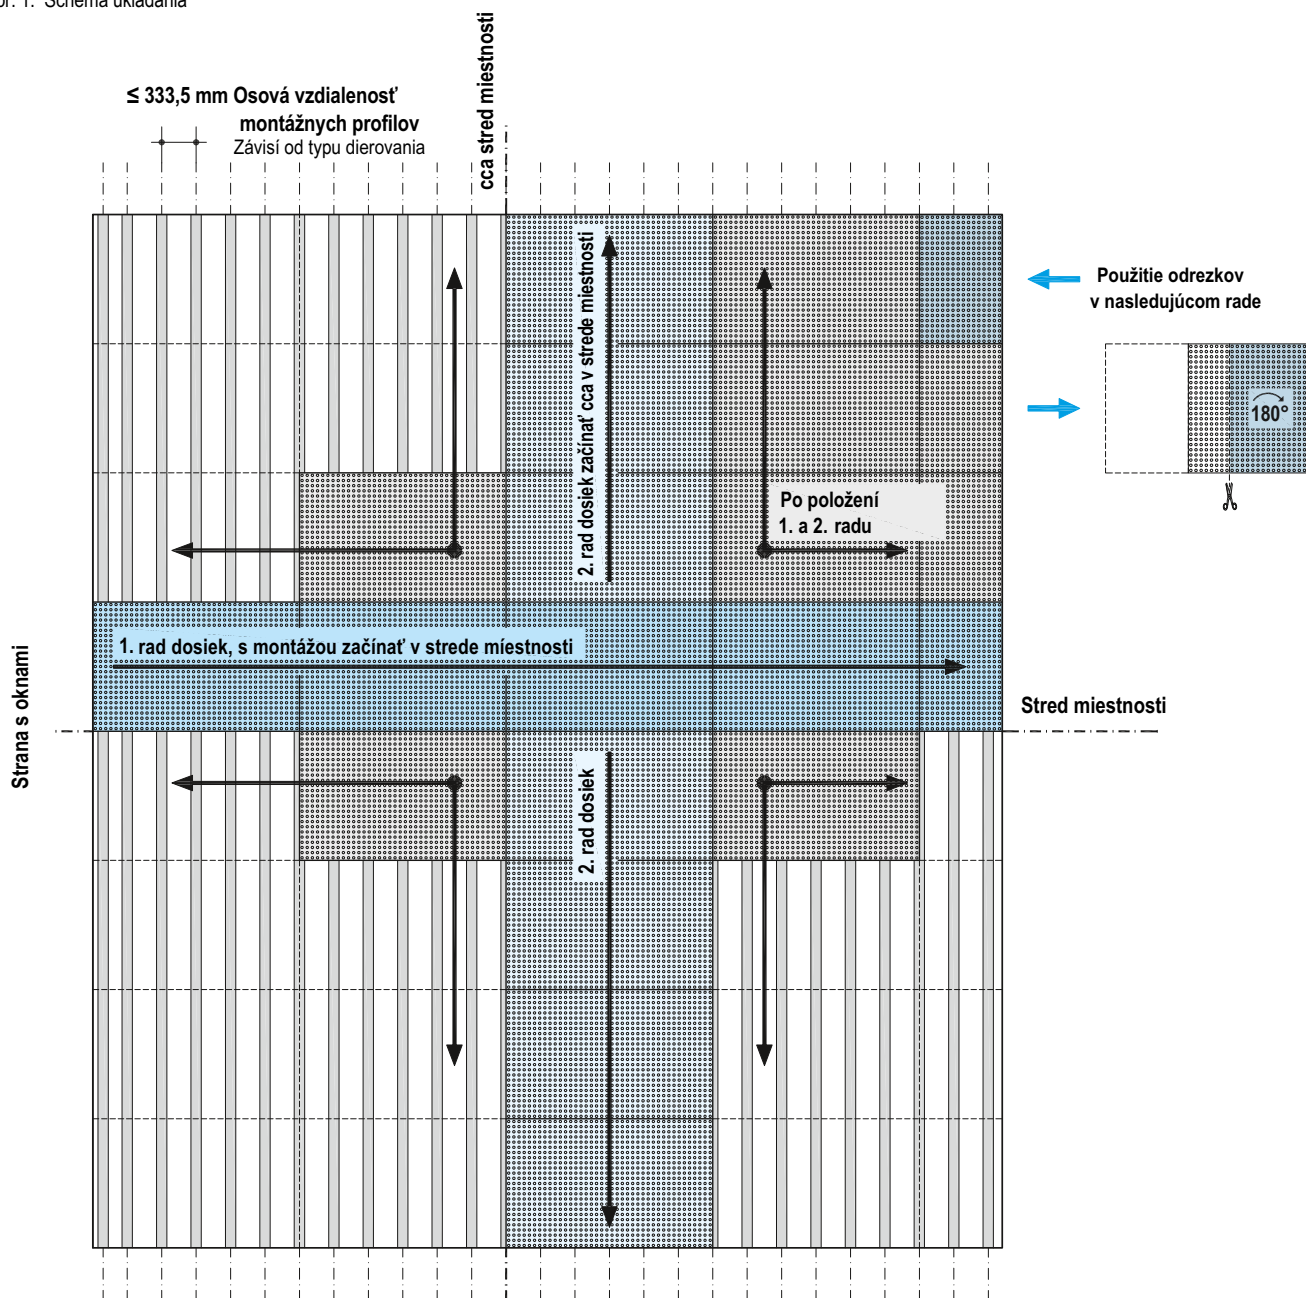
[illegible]r. 1. Schéma ukladania

cca stred miestnosti

≤ 333,5 mm Osová vzdialenosť montážnych profilov
Závisí od typu dierovania

2. rad dosiek začínať cca v strede miestnosti

Použitie odrezkov v nasledujúcom rade

180°

Po položení 1. a 2. radu

1. rad dosiek, s montážou začínať v strede miestnosti

Stred miestnosti

Strana s oknami

2. rad dosiek